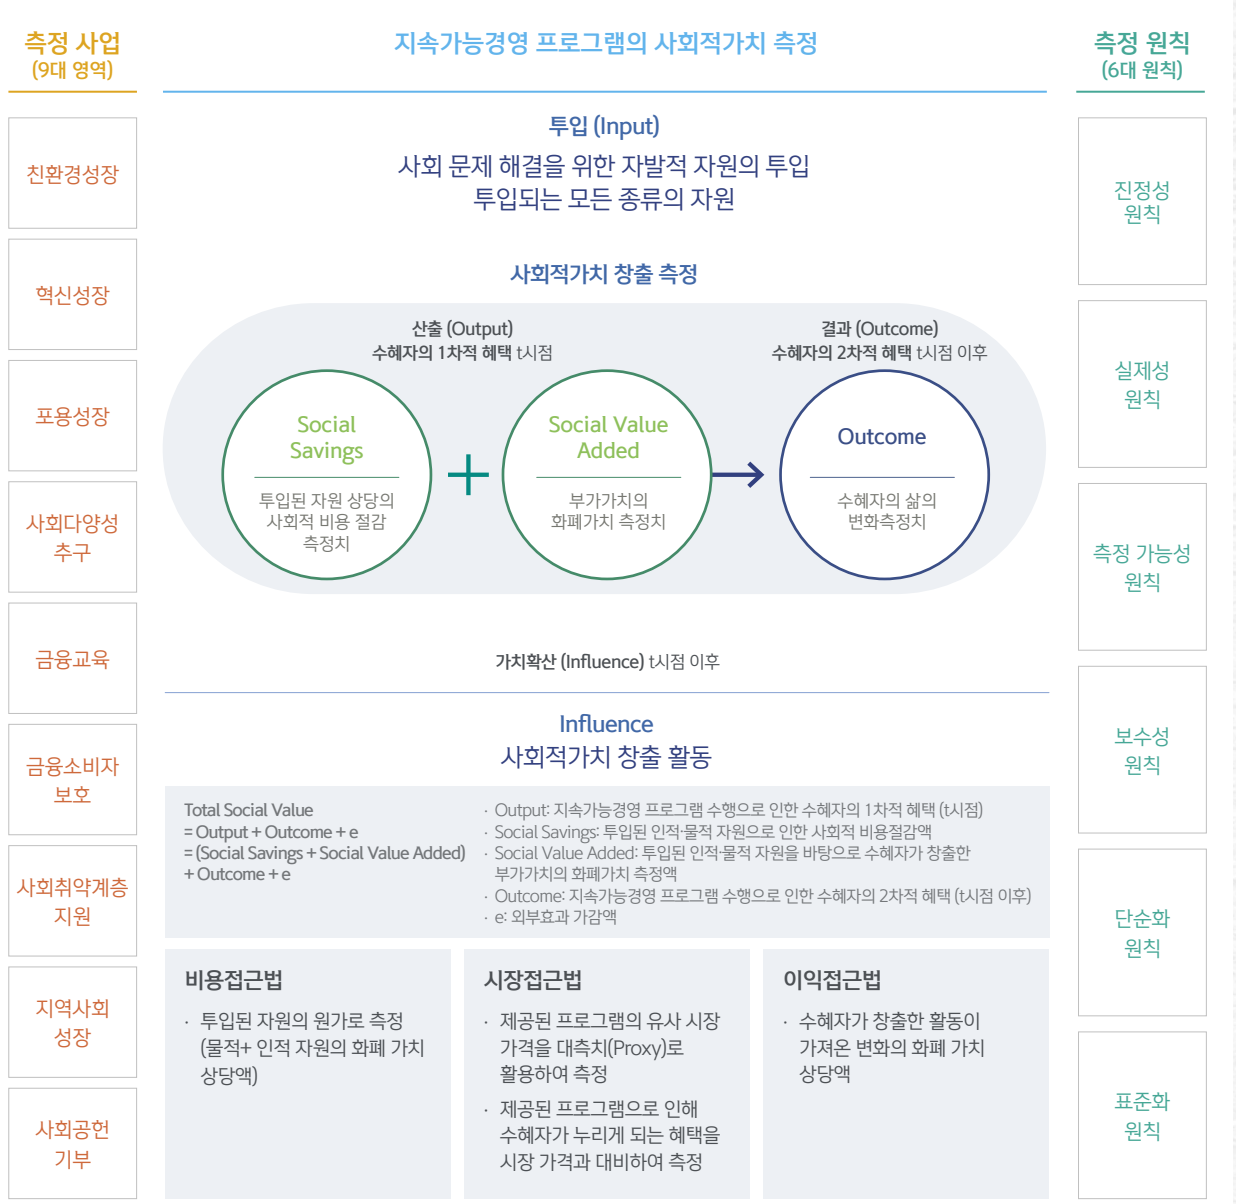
측정 사업
(9대 영역)

친환경성장

혁신성장

포용성장

사회다양성 추구

금융교육

금융소비자 보호

사회취약계층 지원

지역사회 성장

사회공헌 기부

지속가능경영 프로그램의 사회적가치 측정

투입 (Input)
사회 문제 해결을 위한 자발적 자원의 투입
투입되는 모든 종류의 자원

사회적가치 창출 측정

산출 (Output)
수혜자의 1차적 혜택 t시점

결과 (Outcome)
수혜자의 2차적 혜택 t시점 이후

Social Savings
투입된 자원 상당의 사회적 비용 절감 측정치

+

Social Value Added
부가가치의 화폐가치 측정치

Outcome
수혜자의 삶의 변화측정치

가치확산 (Influence) t시점 이후

Influence
사회적가치 창출 활동

Total Social Value
= Output + Outcome + e
= (Social Savings + Social Value Added) + Outcome + e

· Output: 지속가능경영 프로그램 수행으로 인한 수혜자의 1차적 혜택 (t시점)
· Social Savings: 투입된 인적·물적 자원으로 인한 사회적 비용절감액
· Social Value Added: 투입된 인적·물적 자원을 바탕으로 수혜자가 창출한 부가가치의 화폐가치 측정액
· Outcome: 지속가능경영 프로그램 수행으로 인한 수혜자의 2차적 혜택 (t시점 이후)
· e: 외부효과 가감액

비용접근법
· 투입된 자원의 원가로 측정 (물적+ 인적 자원의 화폐 가치 상당액)

시장접근법
· 제공된 프로그램의 유사 시장 가격을 대측치(Proxy)로 활용하여 측정
· 제공된 프로그램으로 인해 수혜자가 누리게 되는 혜택을 시장 가격과 대비하여 측정

이익접근법
· 수혜자가 창출한 활동이 가져온 변화의 화폐 가치 상당액

측정 원칙
(6대 원칙)

진정성 원칙

실제성 원칙

측정 가능성 원칙

보수성 원칙

단순화 원칙

표준화 원칙